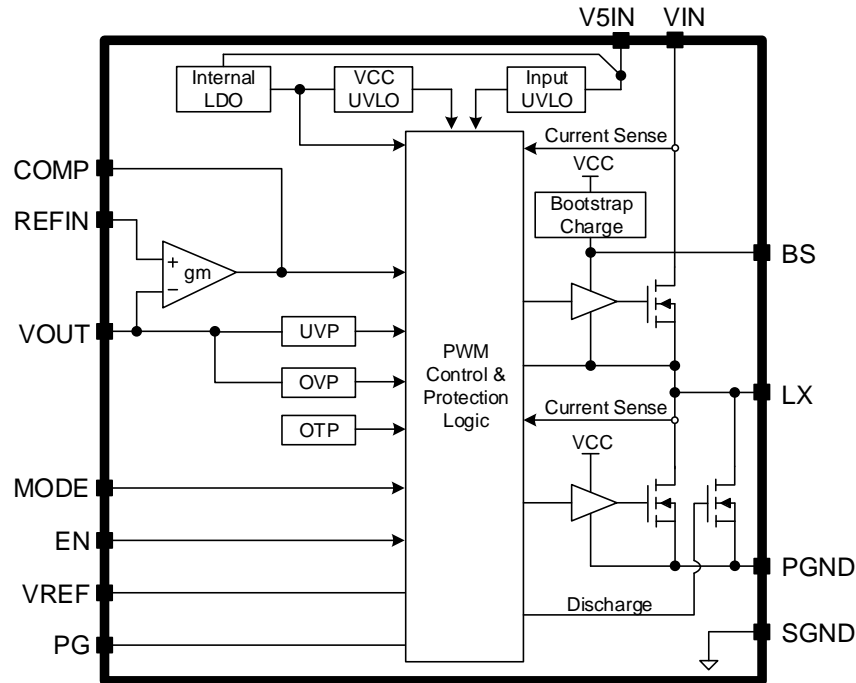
V5IN VIN

Internal LDO

VCC UVLO

Input UVLO

Current Sense

VCC

Bootstrap Charge

COMP

REFIN

+ gm −

VOUT

UVP

OVP

OTP

PWM Control & Protection Logic

BS

LX

Current Sense

VCC

MODE

EN

VREF

PG

PGND

Discharge

SGND